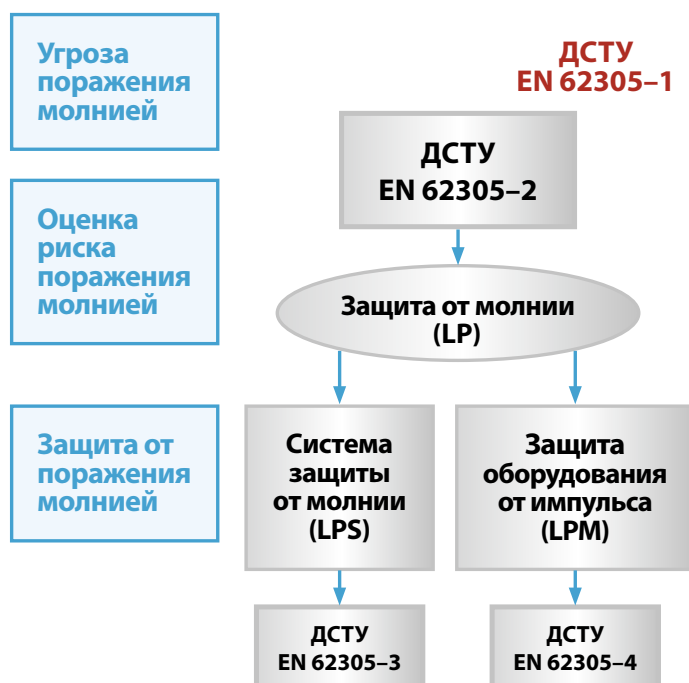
Угроза поражения молнией

ДСТУ EN 62305–1

ДСТУ EN 62305–2

Оценка риска поражения молнией

Защита от молнии (LP)

Защита от поражения молнией

Система защиты от молнии (LPS)

Защита оборудования от импульса (LPM)

ДСТУ EN 62305–3

ДСТУ EN 62305–4